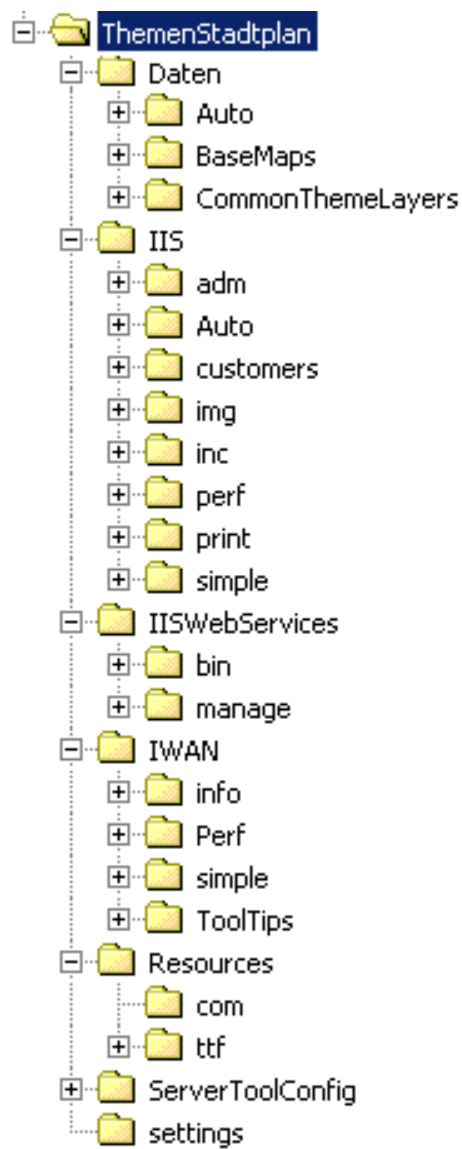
ThemenStadtplan
Daten
Auto
BaseMaps
CommonThemeLayers
IIS
adm
Auto
customers
img
inc
perf
print
simple
IISWebServices
bin
manage
IWAN
info
Perf
simple
ToolTips
Resources
com
ttf
ServerToolConfig
settings